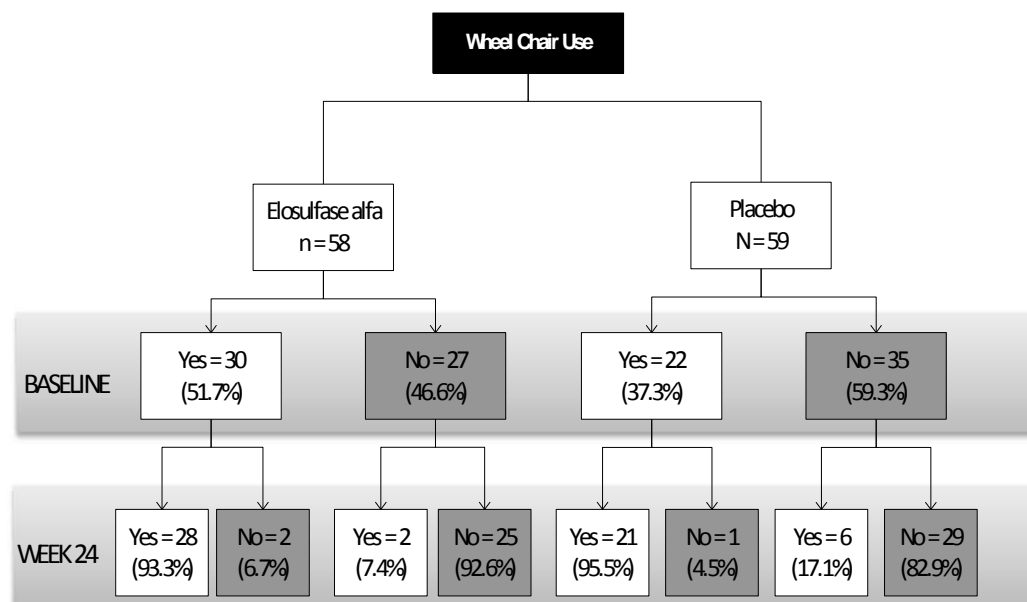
Wheel Chair Use

Elosulfase alfa
n = 58

Placebo
N = 59

BASELINE

Yes = 30
(51.7%)

No = 27
(46.6%)

Yes = 22
(37.3%)

No = 35
(59.3%)

WEEK 24

Yes = 28
(93.3%)

No = 2
(6.7%)

Yes = 2
(7.4%)

No = 25
(92.6%)

Yes = 21
(95.5%)

No = 1
(4.5%)

Yes = 6
(17.1%)

No = 29
(82.9%)